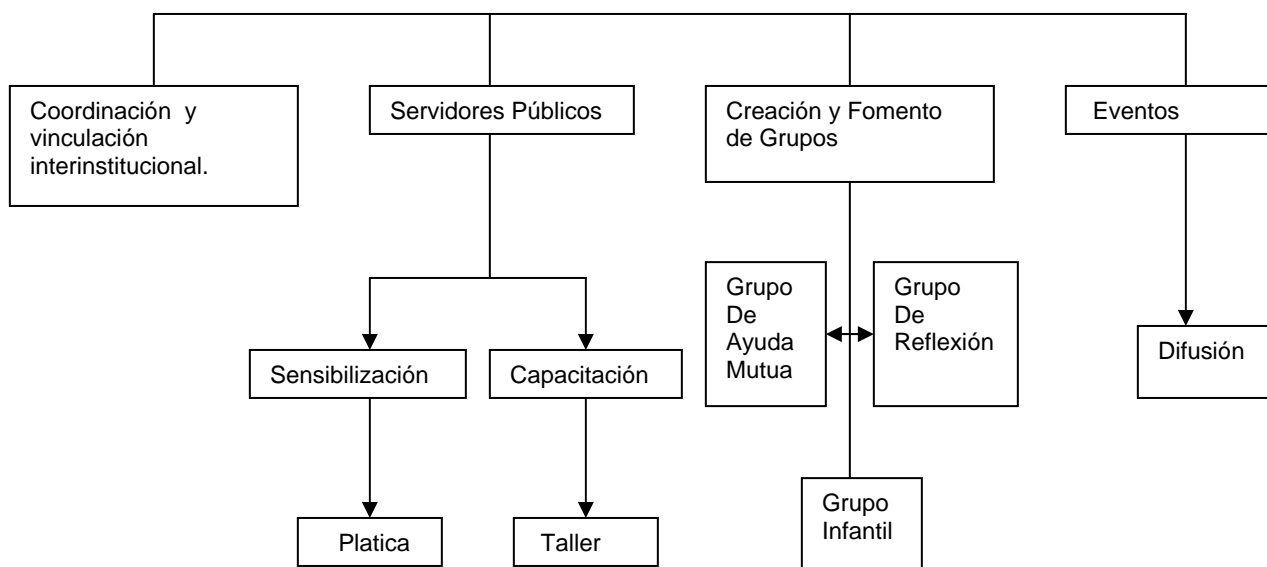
Coordinación y vinculación interinstitucional.

Servidores Públicos

Creación y Fomento de Grupos

Eventos

Grupo De Ayuda Mutua

Grupo De Reflexión

Difusión

Sensibilización

Capacitación

Platica

Taller

Grupo Infantil